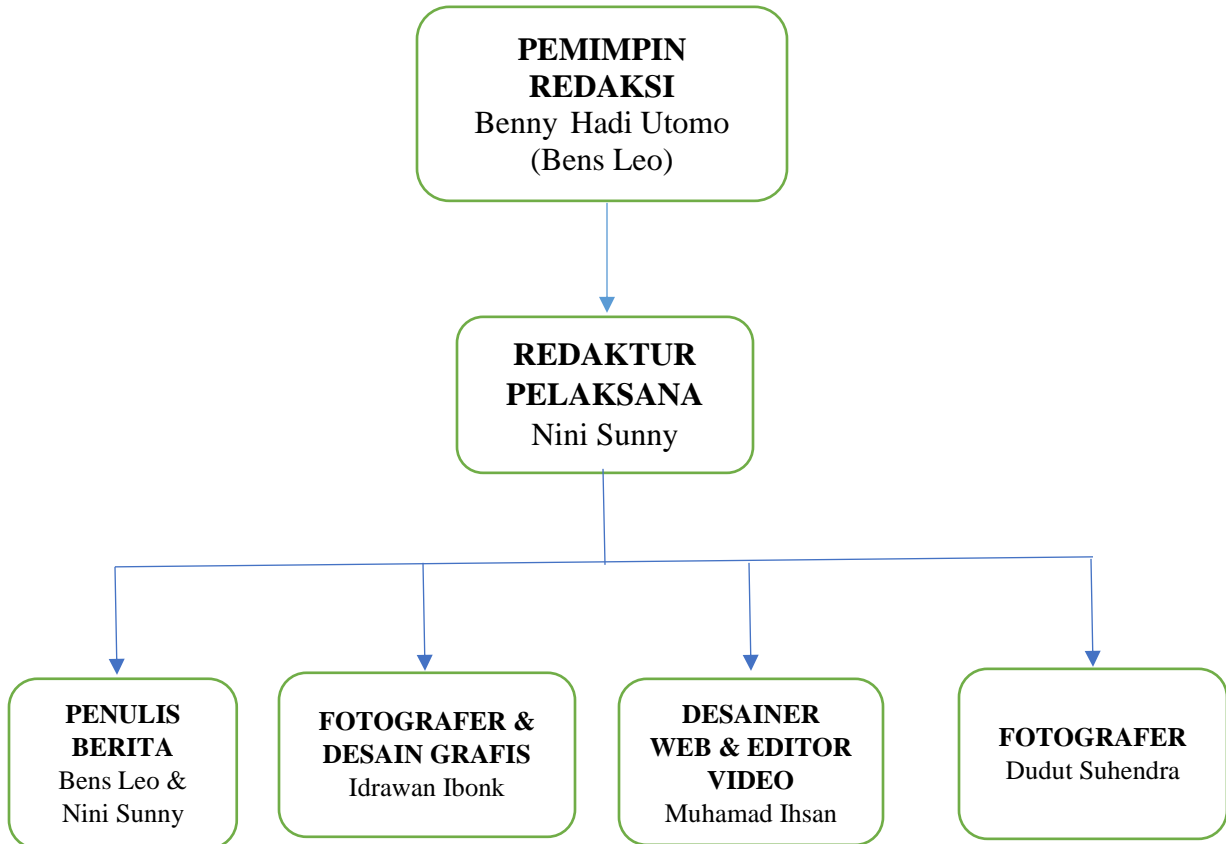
PEMIMPIN REDAKSI
Benny Hadi Utomo
(Bens Leo)

REDAKTUR PELAKSANA
Nini Sunny

PENULIS BERITA
Bens Leo &
Nini Sunny

FOTOGRAFER & DESAIN GRAFIS
Idrawan Ibonk

DESAINER WEB & EDITOR VIDEO
Muhamad Ihsan

FOTOGRAFER
Dudut Suhendra